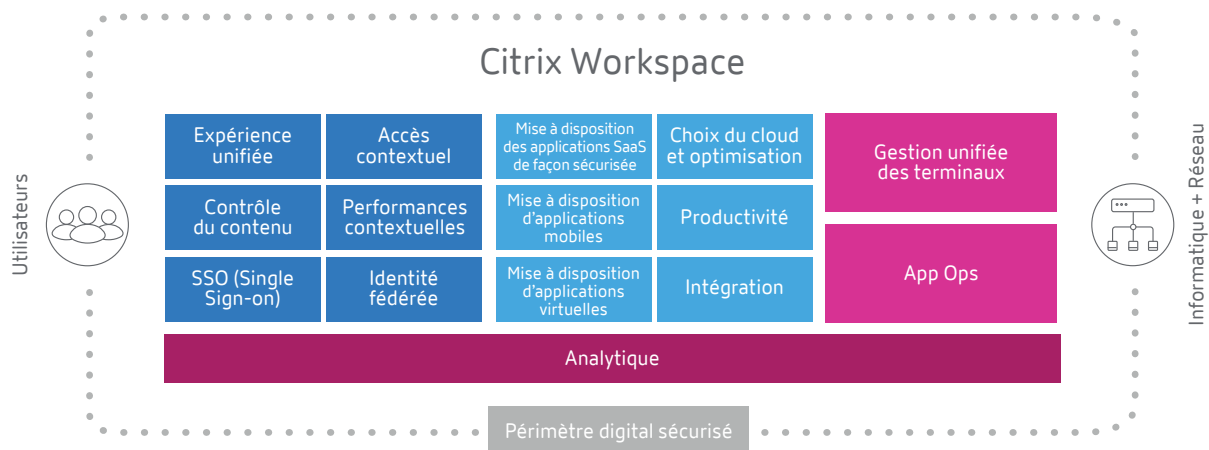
Citrix Workspace

Utilisateurs

Expérience unifiée

Accès contextuel

Mise à disposition des applications SaaS de façon sécurisée

Choix du cloud et optimisation

Gestion unifiée des terminaux

Contrôle du contenu

Performances contextuelles

Mise à disposition d'applications mobiles

Productivité

SSO (Single Sign-on)

Identité fédérée

Mise à disposition d'applications virtuelles

Intégration

App Ops

Analytique

Informatique + Réseau

Périmètre digital sécurisé